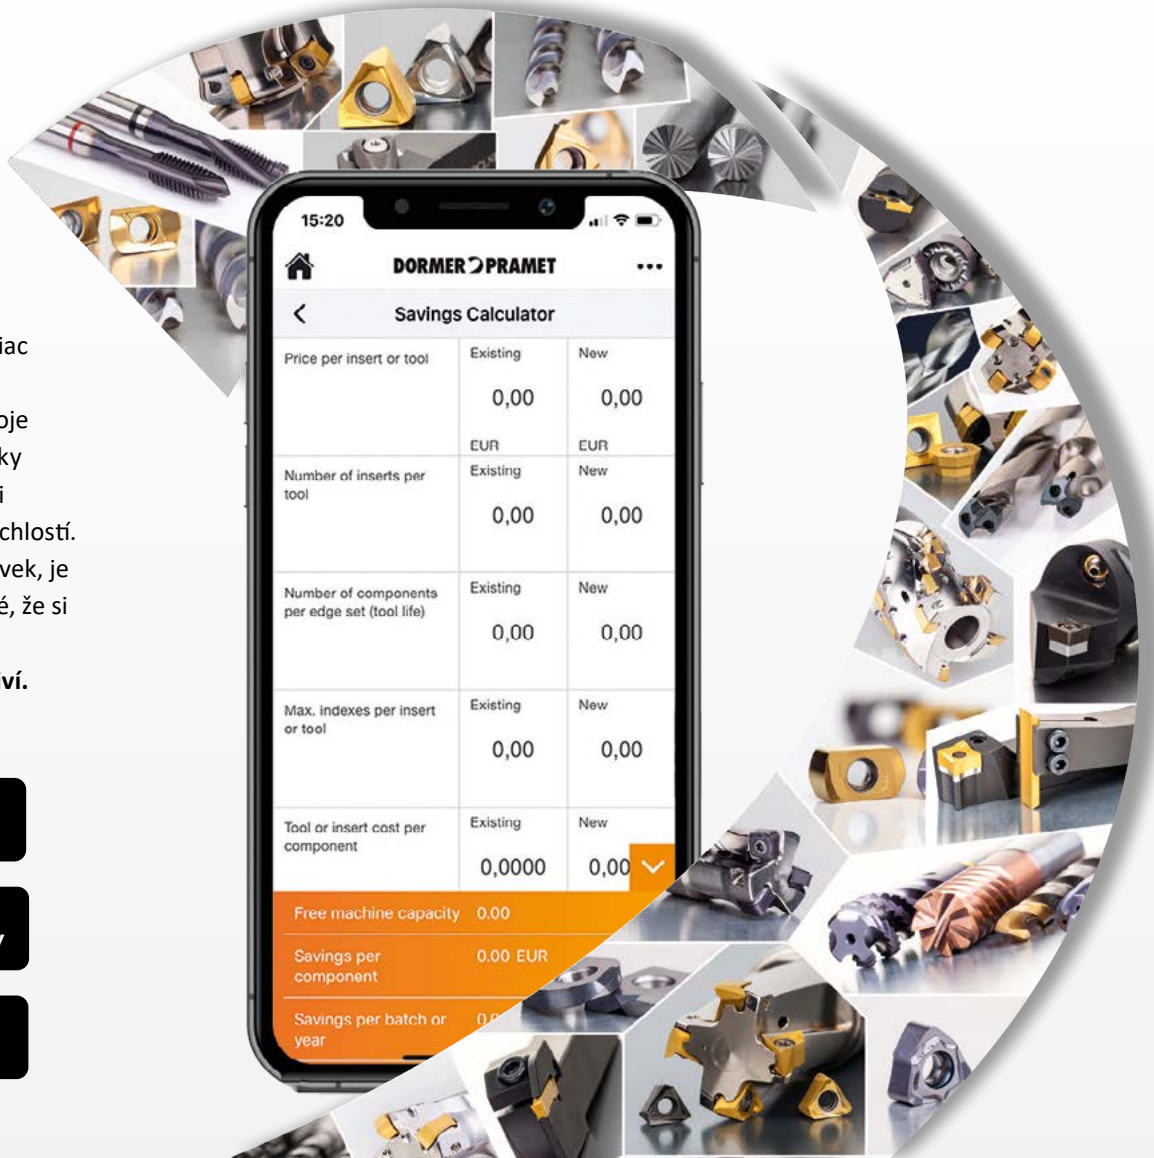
iac

oje
ky
i
chlostí.
vek, je
é, že si

ví.

15:20

DORMER PRAMET

Savings Calculator

| | Existing | New |
|---|---|---|
| Price per insert or tool | 0,00 EUR | 0,00 EUR |
| Number of inserts per tool | 0,00 | 0,00 |
| Number of components per edge set (tool life) | 0,00 | 0,00 |
| Max. indexes per insert or tool | 0,00 | 0,00 |
| Tool or insert cost per component | 0,0000 | 0,00 |

Free machine capacity 0.00
Savings per component 0.00 EUR
Savings per batch or year 0,0